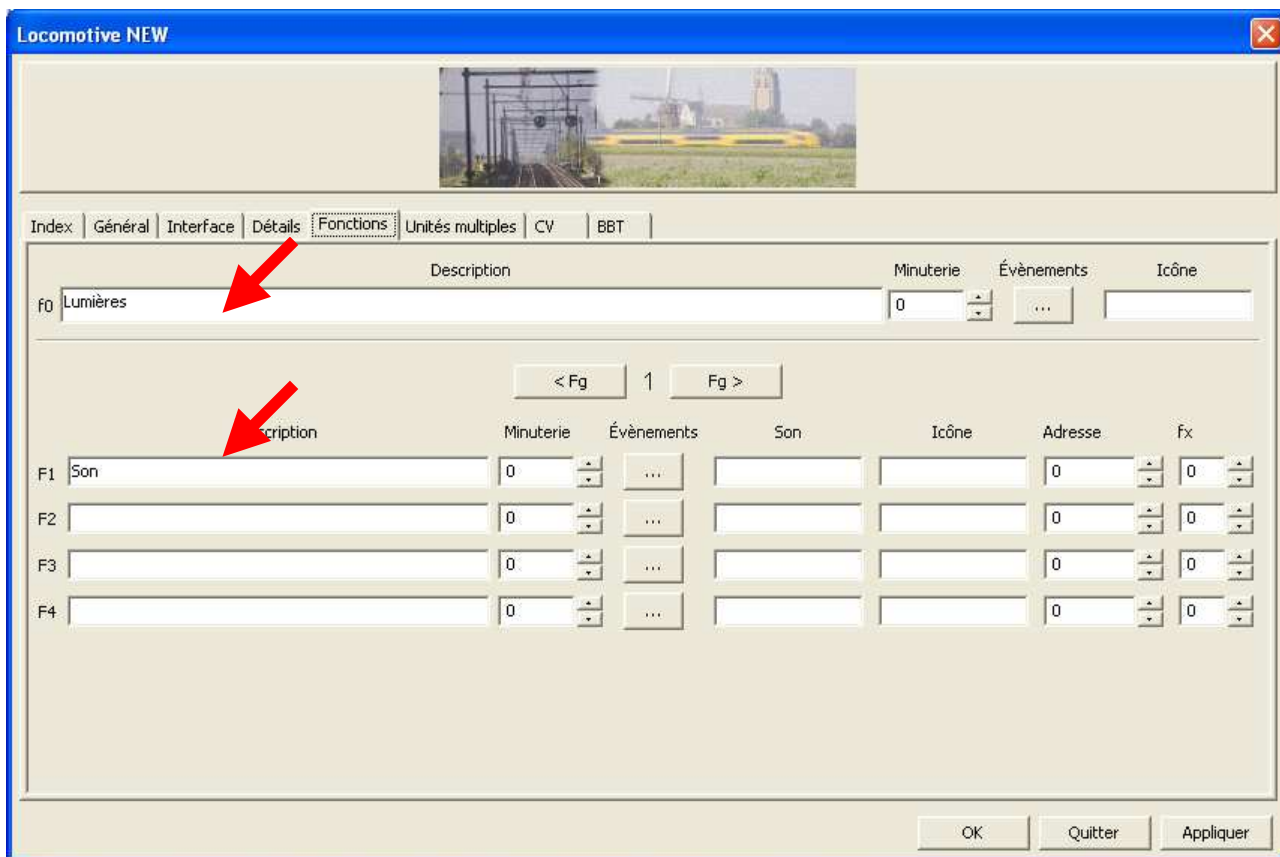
Locomotive NEW

Index | Général | Interface | Détails | Fonctions | Unités multiples | CV | BBT

Description Minuterie Évènements Icône

f0 Lumières 0 ...

< Fg 1 Fg >

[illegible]scription Minuterie Évènements Son Icône Adresse fx

F1 Son 0 ... 0 0

F2 0 ... 0 0

F3 0 ... 0 0

F4 0 ... 0 0

OK Quitter Appliquer